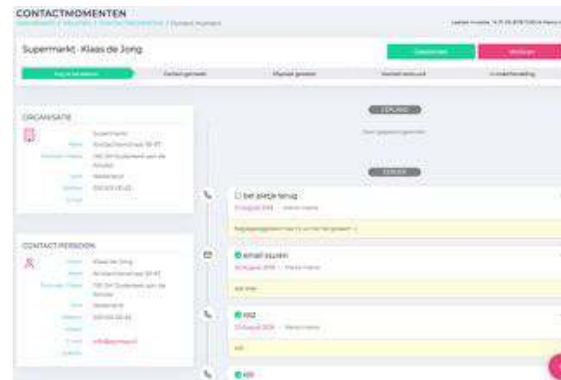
CONTACTMOMENTEN

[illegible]

Supermarkt - Klaas de Jong

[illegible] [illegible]

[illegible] | Contact gemaakt | Afspraak gemaakt | Voorstel verstuurd | In onderhandeling

ORGANISATIE

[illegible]

CONTACTPERSOON

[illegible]

info@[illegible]

GEPLAND

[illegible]

EERDER

bel aletje terug

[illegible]

email sturen

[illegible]

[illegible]

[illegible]